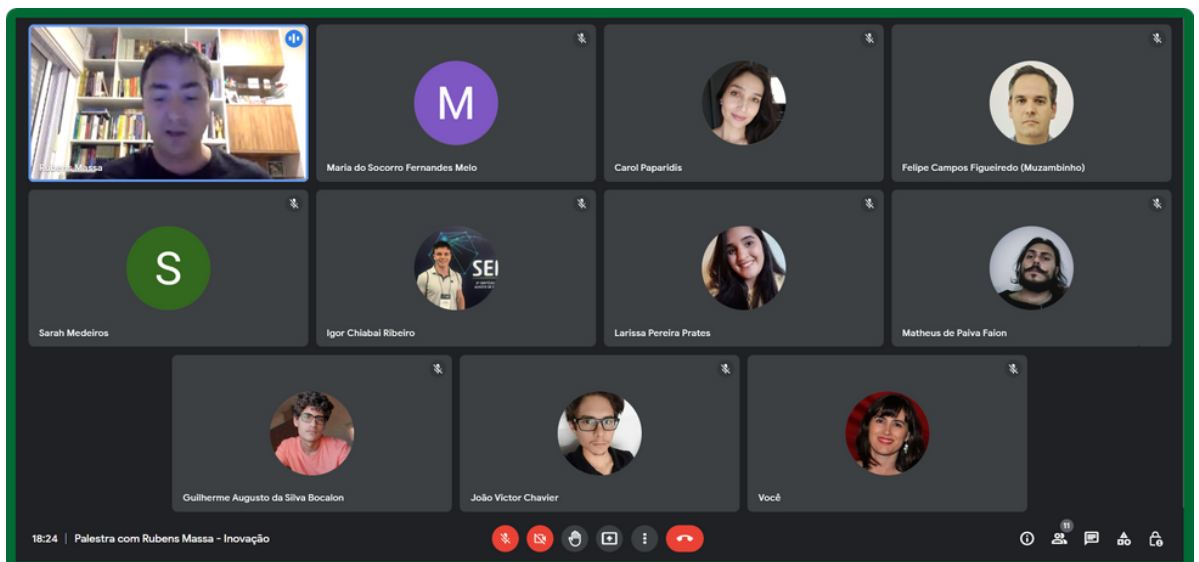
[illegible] Massa

M

Maria do Socorro Fernandes Melo

Carol Paparidis

Felipe Campos Figueiredo (Muzambinho)

S

Sarah Medeiros

SEI

Igor Chiabai Ribeiro

Larissa Pereira Prates

Matheus de Paiva Faion

Guilherme Augusto da Silva Bocalon

João Victor Chavier

Você

18:24 | Palestra com Rubens Massa - Inovação

11